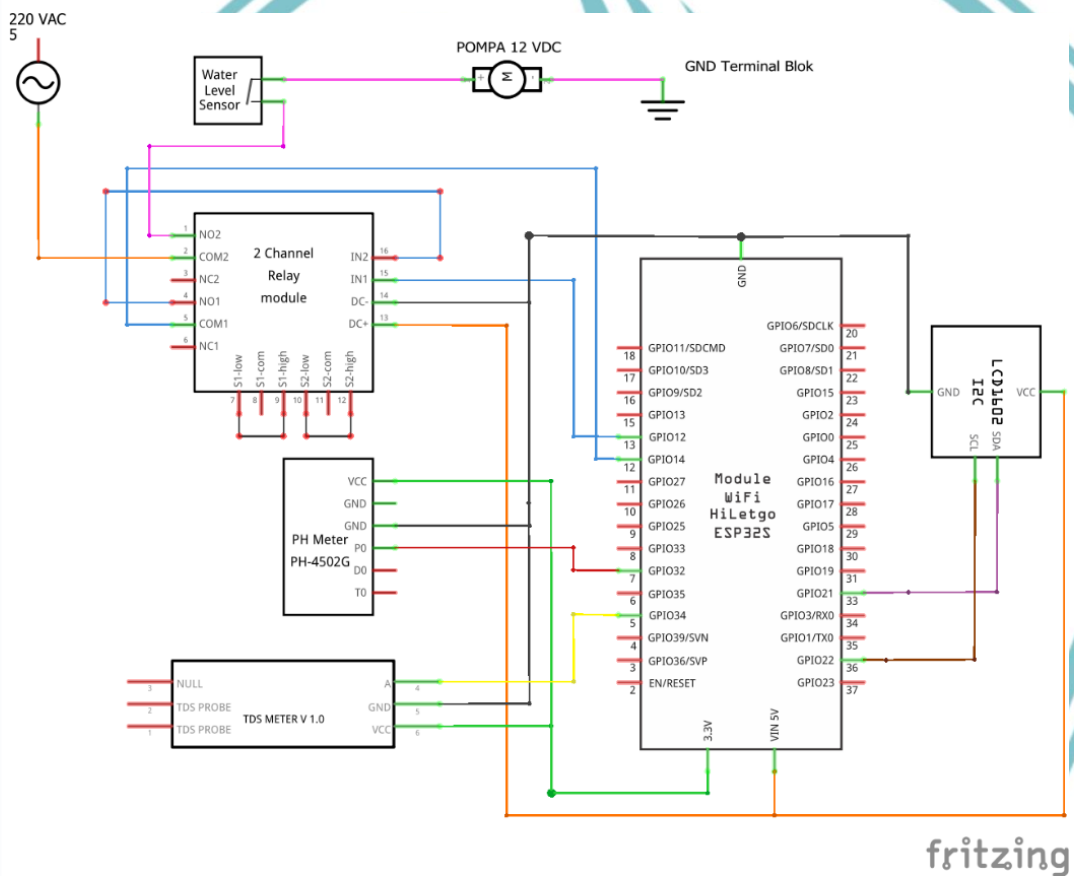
220 VAC
5

Water Level Sensor

POMPA 12 VDC

M

GND Terminal Blok

1 NO2
2 COM2
3 NC2
4 NO1
5 COM1
6 NC1

2 Channel Relay module

IN2 16
IN1 15
DC- 14
DC+ 13

S1-low S1-com S1-high S2-low S2-com S2-high
7 8 9 10 11 12

GND

18 GPIO11/SDCMD
17 GPIO10/SD3
16 GPIO9/SD2
15 GPIO13
13 GPIO12
12 GPIO14
11 GPIO27
10 GPIO26
9 GPIO25
8 GPIO33
7 GPIO32
6 GPIO35
5 GPIO34
4 GPIO39/SVN
3 GPIO36/SVP
2 EN/RESET

Module WiFi HiLetgo ESP32S

GPIO6/SDCLK 20
GPIO7/SD0 21
GPIO8/SD1 22
GPIO15 23
GPIO2 24
GPIO0 25
GPIO4 26
GPIO16 27
GPIO17 28
GPIO5 29
GPIO18 30
GPIO19 31
GPIO21 33
GPIO3/RX0 34
GPIO1/TX0 35
GPIO22 36
GPIO23 37

3.3V
VIN 5V

GND
LCD1602 I2C
SCL SDA
VCC

VCC
GND
GND
P0
D0
T0
PH Meter PH-4502G

3 NULL
2 TDS PROBE
1 TDS PROBE
TDS METER V 1.0
A 4
GND 5
VCC 6

fritzing